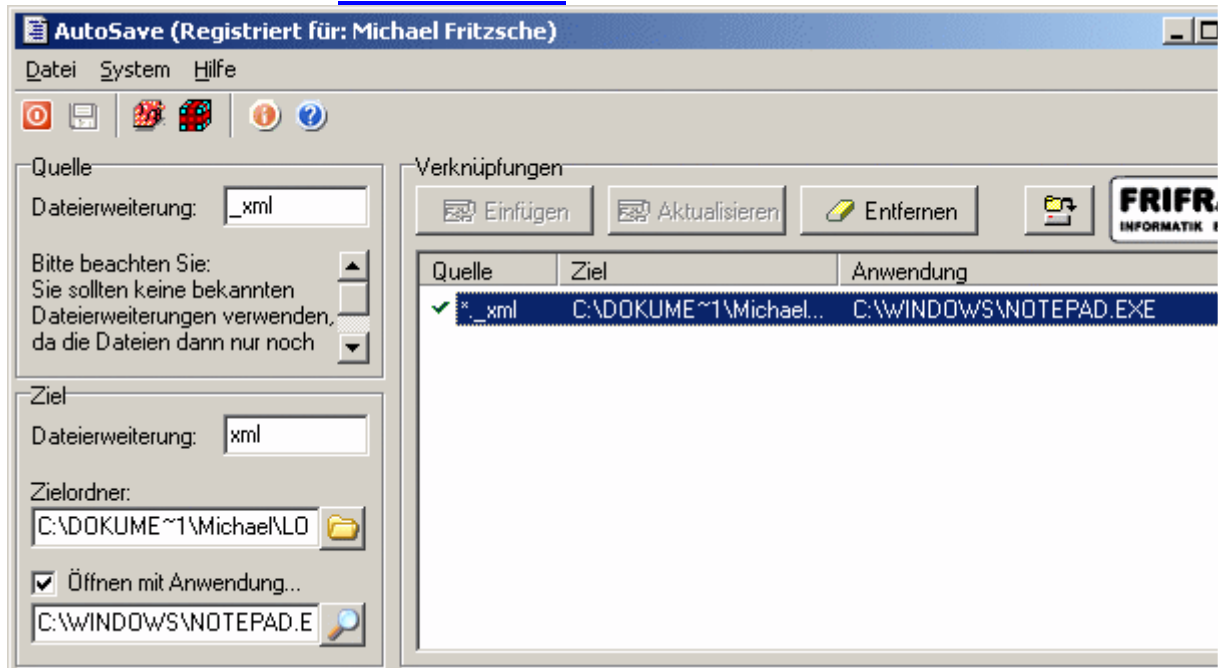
AutoSave (Registriert für: Michael Fritzsche)

Datei System Hilfe

Quelle

Dateierweiterung: _xml

Bitte beachten Sie:
Sie sollten keine bekannten Dateierweiterungen verwenden, da die Dateien dann nur noch

Ziel

Dateierweiterung: xml

Zielordner:

C:\DOKUME~1\Michael\LO

Öffnen mit Anwendung...

C:\WINDOWS\NOTEPAD.E

Verknüpfungen

Einfügen Aktualisieren Entfernen

FRIFR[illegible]
INFORMATIK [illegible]

| Quelle | Ziel | Anwendung |
|---|---|---|
| *._xml | C:\DOKUME~1\Michael... | C:\WINDOWS\NOTEPAD.EXE |